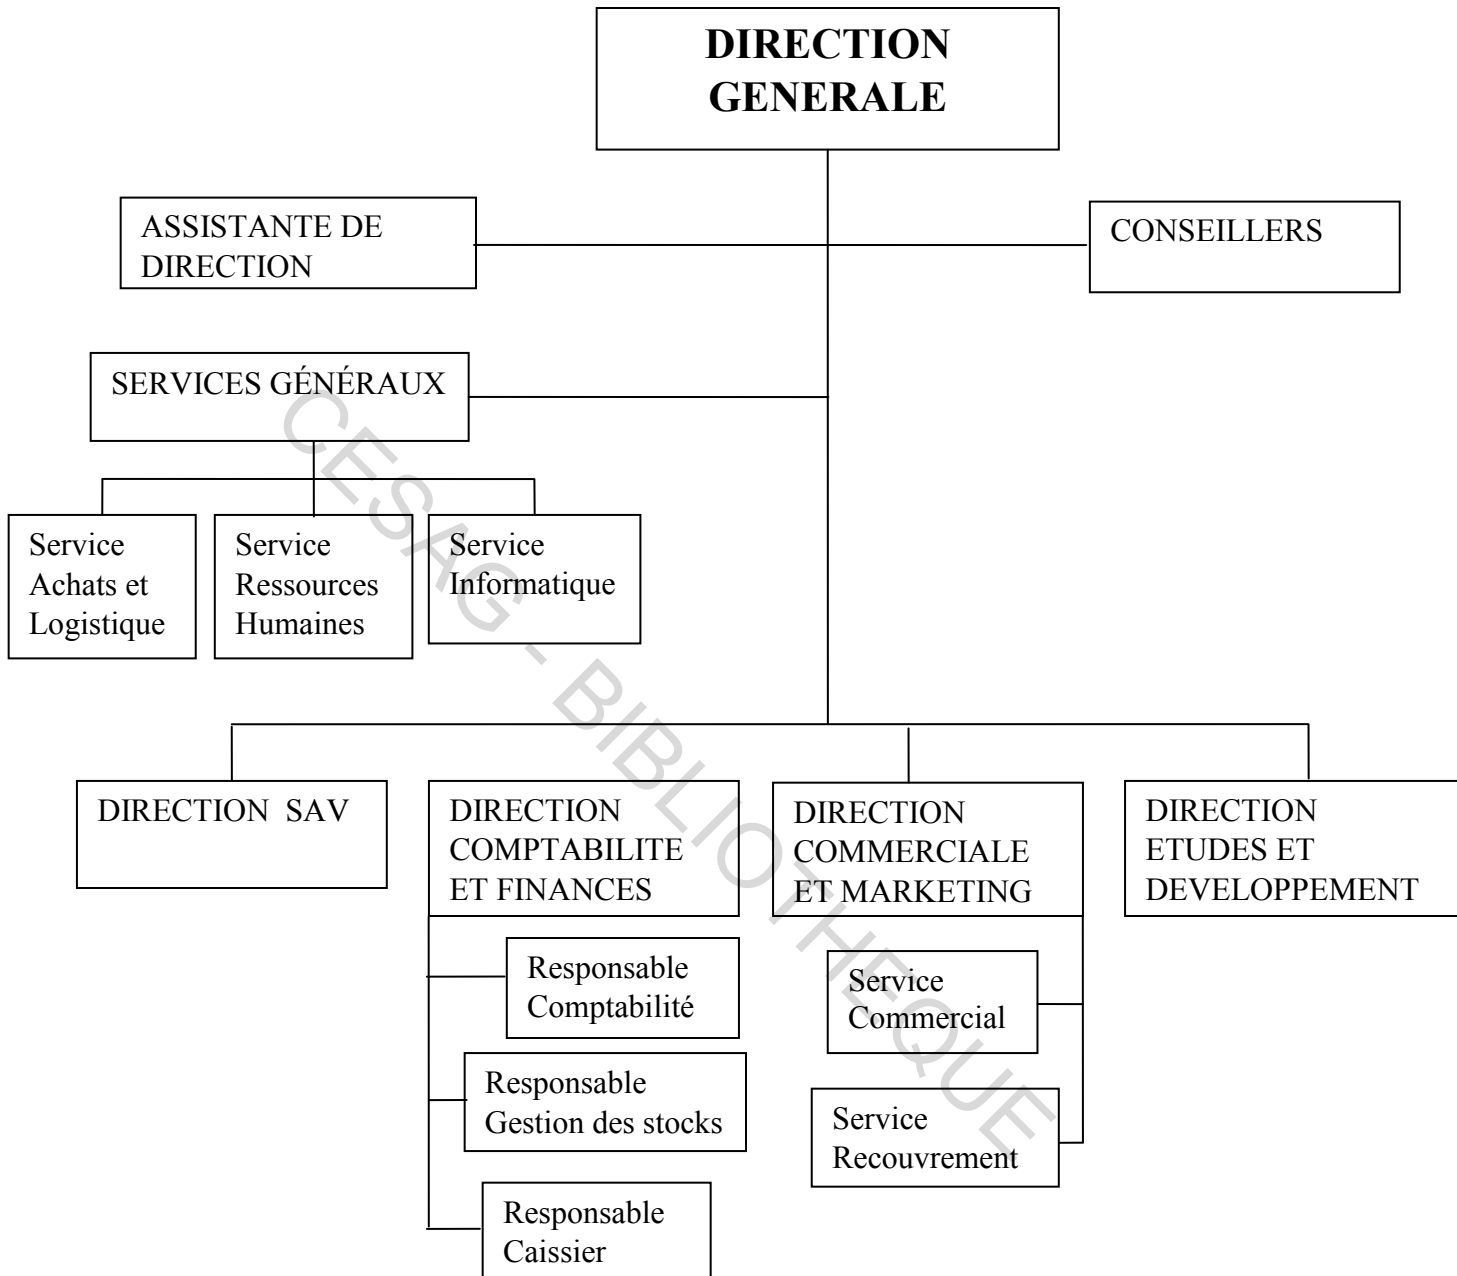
DIRECTION GENERALE

ASSISTANTE DE DIRECTION

CONSEILLERS

SERVICES GÉNÉRAUX

Service Achats et Logistique

Service Ressources Humaines

Service Informatique

DIRECTION SAV

DIRECTION COMPTABILITE ET FINANCES

Responsable Comptabilité

Responsable Gestion des stocks

Responsable Caissier

DIRECTION COMMERCIALE ET MARKETING

Service Commercial

Service Recouvrement

DIRECTION ETUDES ET DEVELOPPEMENT

CESAG - BIBLIOTHEQUE